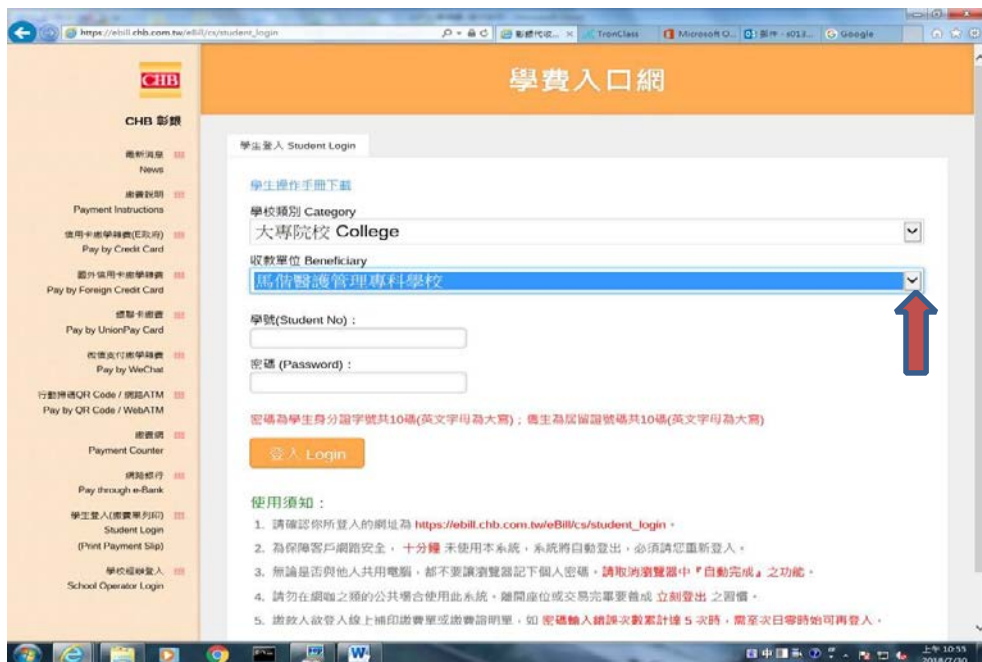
https://ebill.chb.com.tw/eBill/cs/student_login

彰銀代收... TronClass Microsoft O... 郵件 Google

CHB

學費入口網

CHB 彰銀

最新消息 News

繳費說明 Payment Instructions

信用卡繳學雜費(E政府) Pay by Credit Card

國外信用卡繳學雜費 Pay by Foreign Credit Card

銀聯卡繳費 Pay by UnionPay Card

微信支付繳學雜費 Pay by WeChat

行動掃碼QR Code / 網路ATM Pay by QR Code / WebATM

臨櫃繳 Payment Counter

網路銀行 Pay through e-Bank

學生登入(繳費單列印) Student Login (Print Payment Slip)

學校經辦登入 School Operator Login

學生登入 Student Login

學生操作手冊下載

學校類別 Category

大專院校 College

收款單位 Beneficiary

馬偕醫護管理專科學校

學號(Student No)：

密碼 (Password)：

密碼為學生身分證字號共10碼(英文字母為大寫)；僑生為居留證號碼共10碼(英文字母為大寫)

登入 Login

使用須知：

1. 請確認你所登入的網址為 https://ebill.chb.com.tw/eBill/cs/student_login。

2. 為保障客戶網路安全，十分鐘 未使用本系統，系統將自動登出，必須請您重新登入。

3. 無論是否與他人共用電腦，都不要讓瀏覽器記下個人密碼，請取消瀏覽器中『自動完成』之功能。

4. 請勿在網咖之類的公共場合使用此系統，離開座位或交易完畢要養成 立刻登出 之習慣。

5. 繳款人欲登入線上補印繳費單或繳費證明單，如 密碼輸入錯誤次數累計達 5 次時，需至次日零時始可再登入。

上午 10:55 2018/7/30